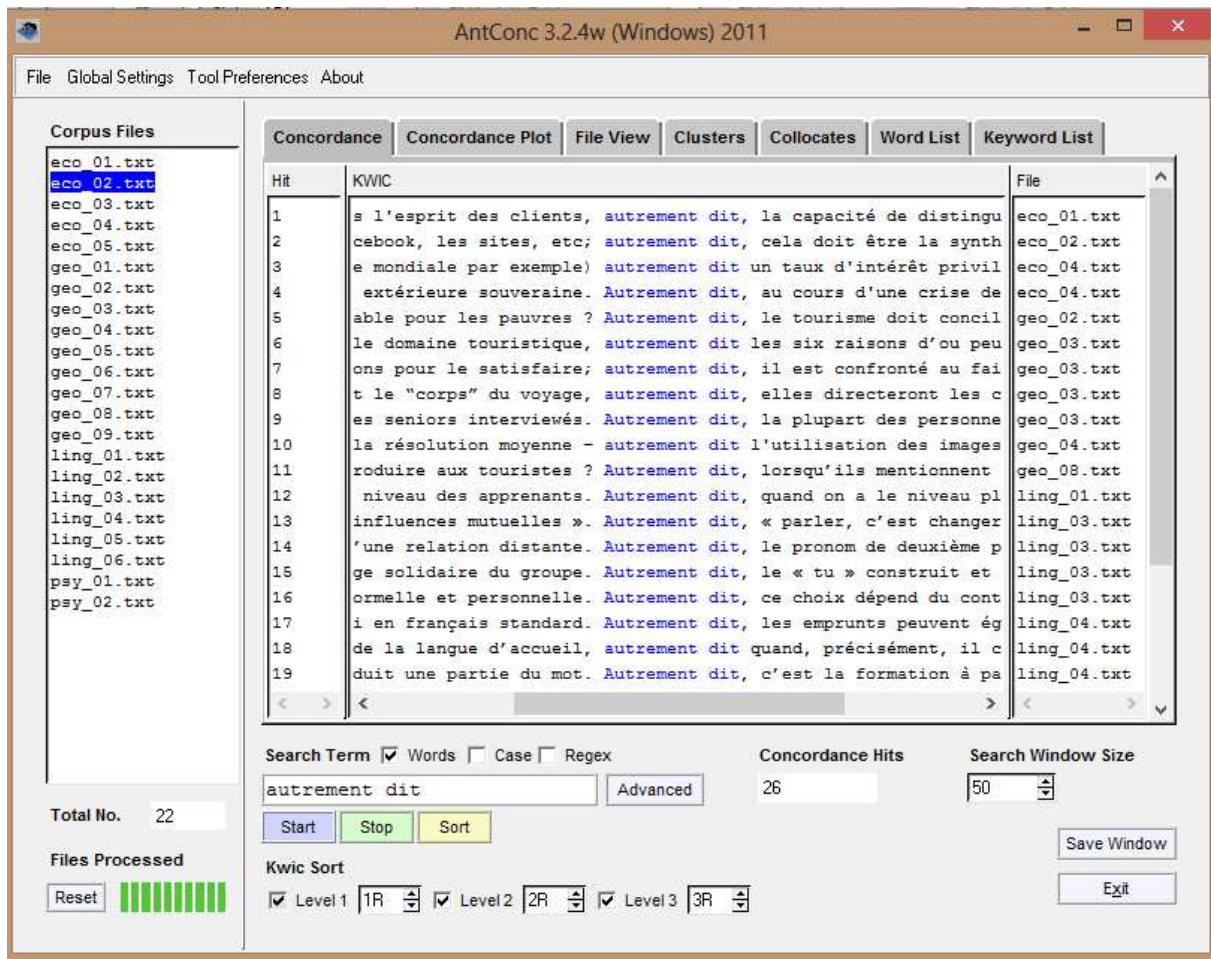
AntConc 3.2.4w (Windows) 2011

File Global Settings Tool Preferences About

Corpus Files
eco_01.txt
eco_02.txt
eco_03.txt
eco_04.txt
eco_05.txt
geo_01.txt
geo_02.txt
geo_03.txt
geo_04.txt
geo_05.txt
geo_06.txt
geo_07.txt
geo_08.txt
geo_09.txt
ling_01.txt
ling_02.txt
ling_03.txt
ling_04.txt
ling_05.txt
ling_06.txt
psy_01.txt
psy_02.txt

Total No. 22
Files Processed
Reset

Concordance | Concordance Plot | File View | Clusters | Collocates | Word List | Keyword List

| Hit | KWIC | File |
|---|---|---|
| 1 | s l'esprit des clients, autrement dit, la capacité de distingu | eco_01.txt |
| 2 | cebook, les sites, etc; autrement dit, cela doit être la synth | eco_02.txt |
| 3 | e mondiale par exemple) autrement dit un taux d'intérêt privil | eco_04.txt |
| 4 | extérieure souveraine. Autrement dit, au cours d'une crise de | eco_04.txt |
| 5 | able pour les pauvres ? Autrement dit, le tourisme doit concil | geo_02.txt |
| 6 | le domaine touristique, autrement dit les six raisons d'ou peu | geo_03.txt |
| 7 | ons pour le satisfaire; autrement dit, il est confronté au fai | geo_03.txt |
| 8 | t le "corps" du voyage, autrement dit, elles directeront les c | geo_03.txt |
| 9 | es seniors interviewés. Autrement dit, la plupart des personne | geo_03.txt |
| 10 | la résolution moyenne – autrement dit l'utilisation des images | geo_04.txt |
| 11 | roduire aux touristes ? Autrement dit, lorsqu'ils mentionnent | geo_08.txt |
| 12 | niveau des apprenants. Autrement dit, quand on a le niveau pl | ling_01.txt |
| 13 | influences mutuelles ». Autrement dit, « parler, c'est changer | ling_03.txt |
| 14 | 'une relation distante. Autrement dit, le pronom de deuxième p | ling_03.txt |
| 15 | ge solidaire du groupe. Autrement dit, le « tu » construit et | ling_03.txt |
| 16 | ormelle et personnelle. Autrement dit, ce choix dépend du cont | ling_03.txt |
| 17 | i en français standard. Autrement dit, les emprunts peuvent ég | ling_04.txt |
| 18 | de la langue d'accueil, autrement dit quand, précisément, il c | ling_04.txt |
| 19 | duit une partie du mot. Autrement dit, c'est la formation à pa | ling_04.txt |

Search Term ☑ Words ☐ Case ☐ Regex
autrement dit
Advanced
Concordance Hits
26
Search Window Size
50
Start Stop Sort
Kwic Sort
☑ Level 1 1R ☑ Level 2 2R ☑ Level 3 3R
Save Window
Exit